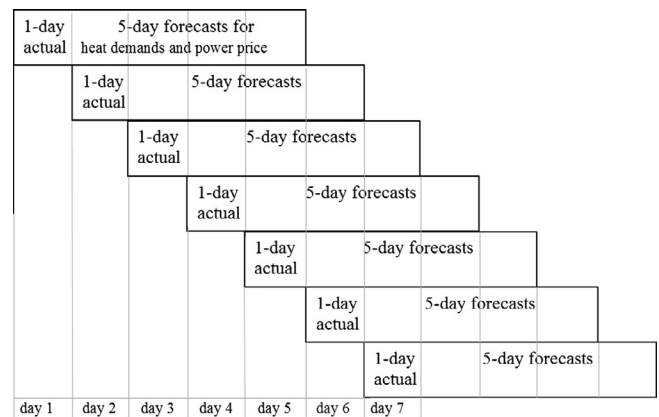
1-day actual

5-day forecasts for heat demands and power price

1-day actual

5-day forecasts

1-day actual

5-day forecasts

1-day actual

5-day forecasts

1-day actual

5-day forecasts

1-day actual

5-day forecasts

1-day actual

5-day forecasts

day 1 day 2 day 3 day 4 day 5 day 6 day 7